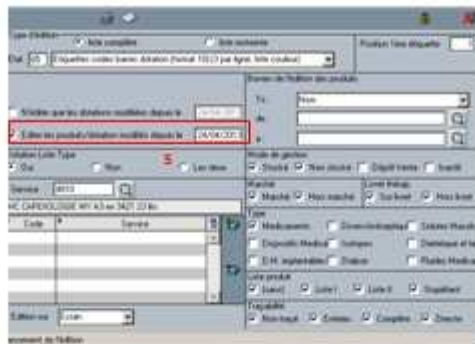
Type d'édition
Liste complète
liste restreinte
Etat
Etiquettes codes barres dotation (format 1053 par ligne, fiche couleur)
Position 1ère étiquette
N'éditer que les dotations modifiées depuis le
Editer les produits/dotation modifiés depuis le
24/04/2013
Bornes de l'édition des produits
Tri
Nom
de
à
Dotation Liste Type
Oui
Non
Les deux
5
Service
Mode de gestion
Stocké
Non stocké
Dépôt tiers
Transit
Marché
Marché
Hors marché
Livret théra
Sur livret
Hors livret
Code
Service
Type
Médicaments
Dispositifs Médicaux
E.M. implantables
Liste produit
Liste I
Liste II
Stupéfiant
Traçabilité
Non tracé
Entrées
Complète
Directe
Edition en
Ecran
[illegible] de l'édition